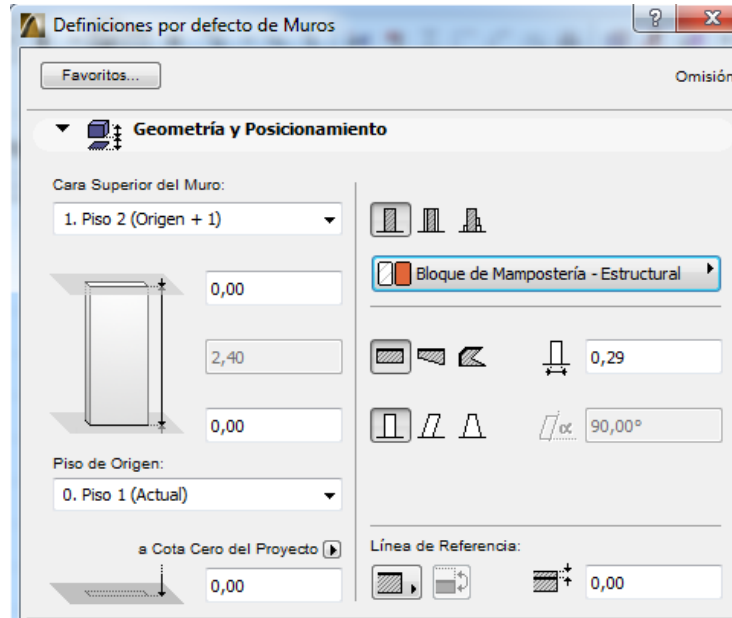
Definiciones por defecto de Muros

Favoritos...

Omisión

Geometría y Posicionamiento

Cara Superior del Muro:

1. Piso 2 (Origen + 1)

0,00

2,40

0,00

Piso de Origen:

0. Piso 1 (Actual)

a Cota Cero del Proyecto

0,00

Bloque de Mampostería - Estructural

0,29

90,00°

Línea de Referencia:

0,00